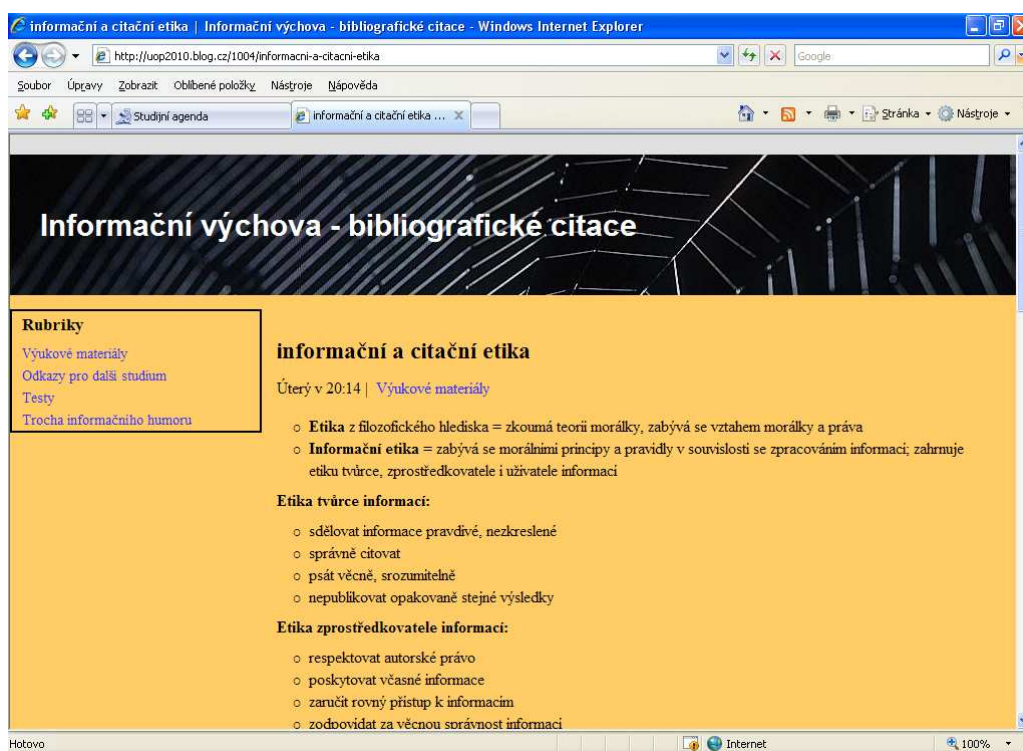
informační a citační etika | Informační výchova - bibliografické citace - Windows Internet Explorer

http://uop2010.blog.cz/1004/informacni-a-citacni-etika

Google

Soubor Úpravy Zobrazit Oblíbené položky Nástroje Nápověda

Studijní agenda

informační a citační etika ...

Stránka Nástroje

Informační výchova - bibliografické citace

Rubriky
Výukové materiály
Odkazy pro další studium
Testy
Trocha informačního humoru

informační a citační etika

Úterý v 20:14 | Výukové materiály

- **Etika** z filozofického hlediska = zkoumá teorii morálky, zabývá se vztahem morálky a práva
- **Informační etika** = zabývá se morálními principy a pravidly v souvislosti se zpracováním informací; zahrnuje etiku tvůrce, zprostředkovatele i uživatele informací

**Etika tvůrce informací:**

- sdělovat informace pravdivé, nezkreslené
- správně citovat
- psát věcně, srozumitelně
- nepublikovat opakovaně stejné výsledky

**Etika zprostředkovatele informací:**

- respektovat autorské právo
- poskytovat včasné informace
- zaručit rovný přístup k informacím
- zodpovídat za věcnou správnost informací

Hotovo

Internet

100%